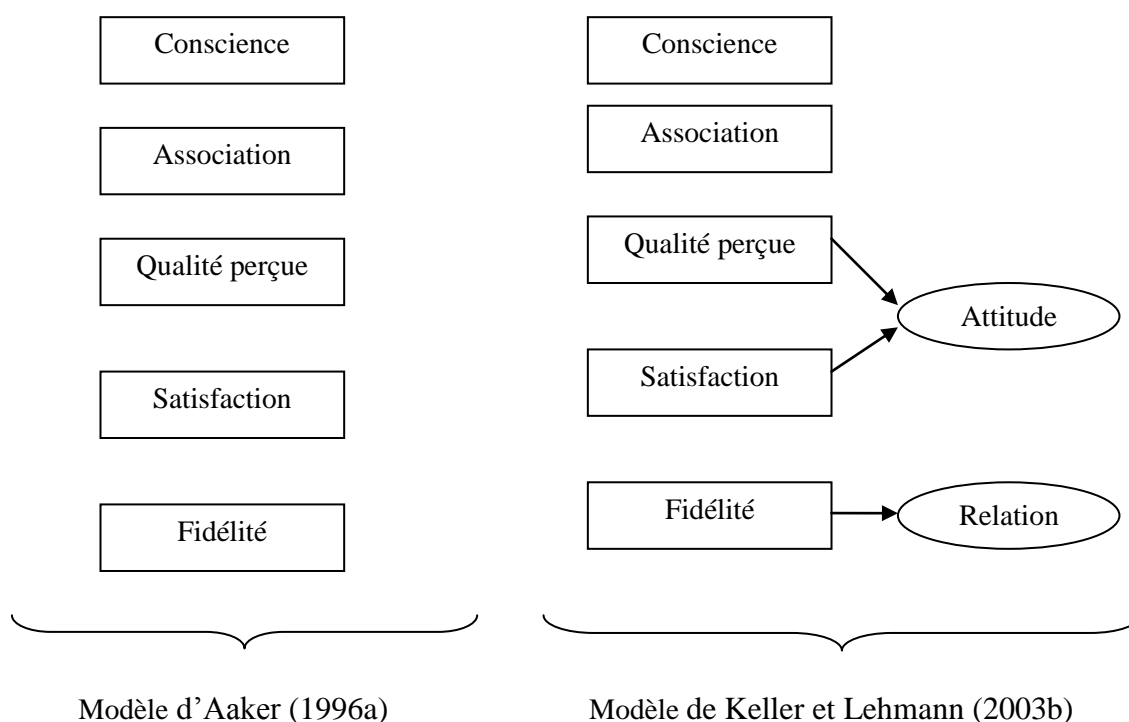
Conscience

Association

Qualité perçue

Satisfaction

Fidélité

Modèle d'Aaker (1996a)

Conscience

Association

Qualité perçue

Attitude

Satisfaction

Fidélité

Relation

Modèle de Keller et Lehmann (2003b)